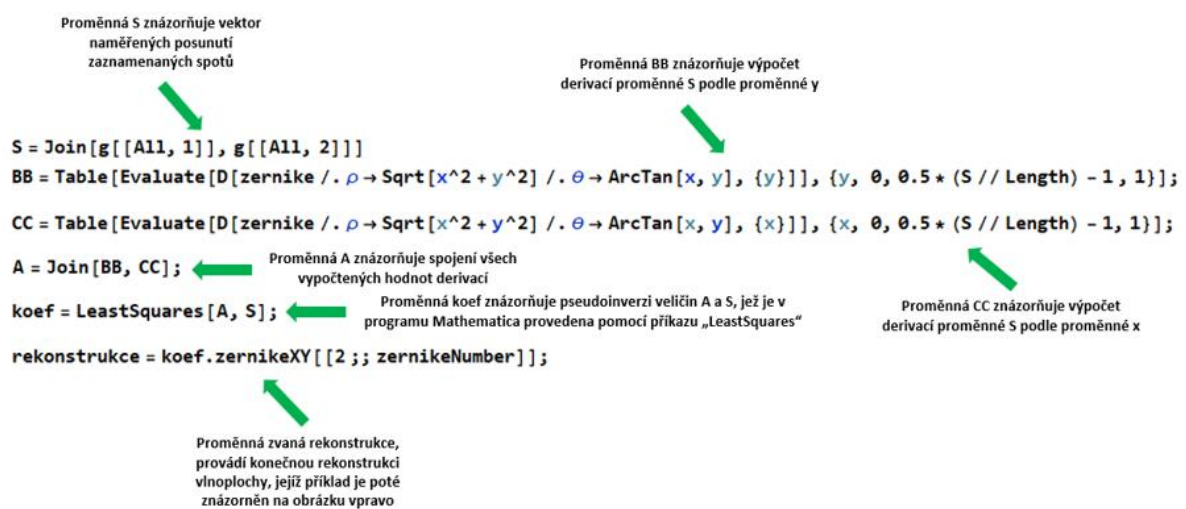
Proměnná S znázorňuje vektor naměřených posunutí zaznamenaných spotů

Proměnná BB znázorňuje výpočet derivací proměnné S podle proměnné y

S = Join[g[[All, 1]], g[[All, 2]]]

BB = Table[Evaluate[D[zernike /. ρ → Sqrt[x^2 + y^2] /. θ → ArcTan[x, y], {y}]], {y, 0, 0.5 * (S // Length) - 1, 1}];

CC = Table[Evaluate[D[zernike /. ρ → Sqrt[x^2 + y^2] /. θ → ArcTan[x, y], {x}]], {x, 0, 0.5 * (S // Length) - 1, 1}];

A = Join[BB, CC];

Proměnná A znázorňuje spojení všech vypočtených hodnot derivací

koef = LeastSquares[A, S];

Proměnná koef znázorňuje pseudoinverzi veličin A a S, jež je v programu Mathematica provedena pomocí příkazu „LeastSquares“

Proměnná CC znázorňuje výpočet derivací proměnné S podle proměnné x

rekonstrukce = koef.zernikeXY[[2 ;; zernikeNumber]];

Proměnná zvaná rekonstrukce, provádí konečnou rekonstrukci vlnoplochy, jejíž příklad je poté znázorněn na obrázku vpravo